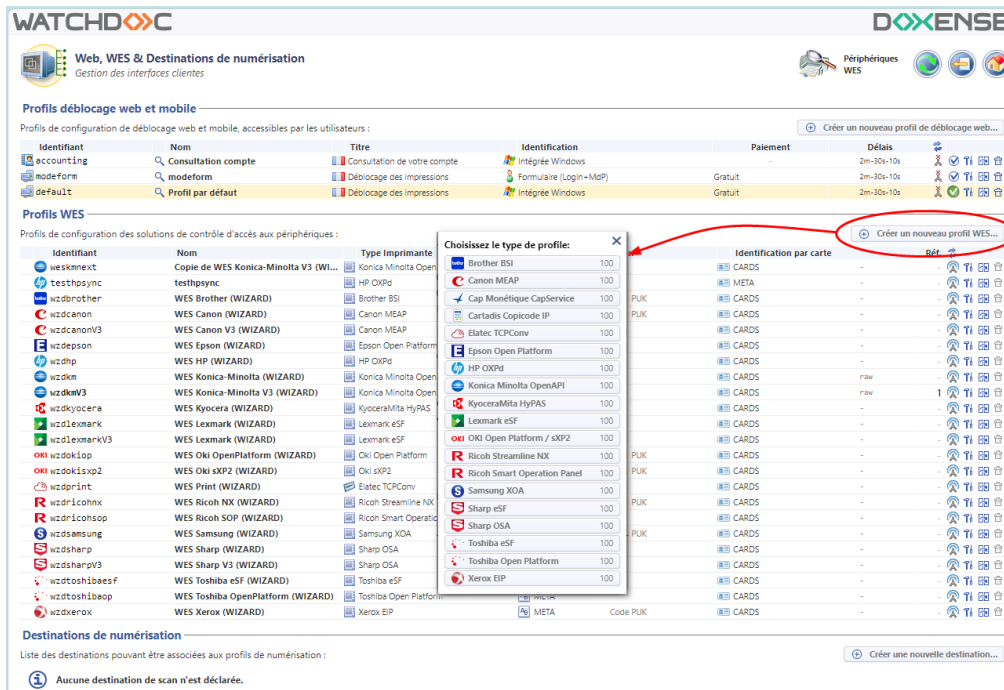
WATCHDOC

DOXENSE

Web, WES & Destinations de numérisation
Gestion des interfaces clientes

Périphériques WES

Profils déblocage web et mobile

Profils de configuration de déblocage web et mobile, accessibles par les utilisateurs :

Créer un nouveau profil de déblocage web...

| Identifiant | Nom | Titre | Identification | Paiement | Délais |
|---|---|---|---|---|---|
| accounting | Consultation compte | Consultation de votre compte | Intégrée Windows | - | 2m-30s-10s |
| modeform | modeform | Déblocage des impressions | Formulaire (Login+MdP) | Gratuit | 2m-30s-10s |
| default | Profil par défaut | Déblocage des impressions | Intégrée Windows | Gratuit | 2m-30s-10s |

Profils WES

Profils de configuration des solutions de contrôle d'accès aux périphériques :

Créer un nouveau profil WES...

| Identifiant | Nom | Type Imprimante | | | Identification par carte | | Réf. |
|---|---|---|---|---|---|---|---|
| weskmnext | Copie de WES Konica-Minolta V3 (WI... | Konica Minolta Open | | | CARDS | - | - |
| testhpsync | testhpsync | HP OXPd | | | META | - | - |
| wzdbrother | WES Brother (WIZARD) | Brother BSI | | PUK | CARDS | - | - |
| wzdcanon | WES Canon (WIZARD) | Canon MEAP | | PUK | CARDS | - | - |
| wzdcanonV3 | WES Canon V3 (WIZARD) | Canon MEAP | | | CARDS | - | - |
| wzdepson | WES Epson (WIZARD) | Epson Open Platform | | | CARDS | - | - |
| wzdhp | WES HP (WIZARD) | HP OXPd | | | CARDS | - | - |
| wzdkm | WES Konica-Minolta (WIZARD) | Konica Minolta Open | | | CARDS | raw | - |
| wzdkmV3 | WES Konica-Minolta V3 (WIZARD) | Konica Minolta Open | | | CARDS | raw | 1 |
| wzdkyocera | WES Kyocera (WIZARD) | KyoceraMita HyPAS | | | CARDS | - | - |
| wzdlexmark | WES Lexmark (WIZARD) | Lexmark eSF | | | CARDS | - | - |
| wzdlexmarkV3 | WES Lexmark (WIZARD) | Lexmark eSF | | | CARDS | - | - |
| wzdokiop | WES Oki OpenPlatform (WIZARD) | Oki Open Platform | | PUK | CARDS | - | - |
| wzdokisxp2 | WES Oki sXP2 (WIZARD) | Oki sXP2 | | PUK | CARDS | - | - |
| wzdprint | WES Print (WIZARD) | Elatec TCPConv | | | CARDS | - | - |
| wzdricohnx | WES Ricoh NX (WIZARD) | Ricoh Streamline NX | | | CARDS | - | - |
| wzdricohsop | WES Ricoh SOP (WIZARD) | Ricoh Smart Operatio | | | CARDS | - | - |
| wzdsamsung | WES Samsung (WIZARD) | Samsung XOA | | | CARDS | - | - |
| wzdsharp | WES Sharp (WIZARD) | Sharp OSA | | | CARDS | - | - |
| wzdsharpV3 | WES Sharp V3 (WIZARD) | Sharp OSA | | | CARDS | - | - |
| wzdtoshibaesf | WES Toshiba eSF (WIZARD) | Toshiba eSF | | | CARDS | - | - |
| wzdtoshibaop | WES Toshiba OpenPlatform (WIZARD) | Toshiba Open Platform | META | | CARDS | - | - |
| wzdxerox | WES Xerox (WIZARD) | Xerox EIP | META | Code PUK | CARDS | - | - |

Choisissez le type de profile:
Brother BSI 100
Canon MEAP 100
Cap Monétique CapService 100
Cartadis Copicode IP 100
Elatec TCPConv 100
Epson Open Platform 100
HP OXPd 100
Konica Minolta OpenAPI 100
KyoceraMita HyPAS 100
Lexmark eSF 100
OKI Open Platform / sXP2 100
Ricoh Streamline NX 100
Ricoh Smart Operation Panel 100
Samsung XOA 100
Sharp eSF 100
Sharp OSA 100
Toshiba eSF 100
Toshiba Open Platform 100
Xerox EIP 100

Destinations de numérisation

Liste des destinations pouvant être associées aux profils de numérisation :

Créer une nouvelle destination...

Aucune destination de scan n'est déclarée.